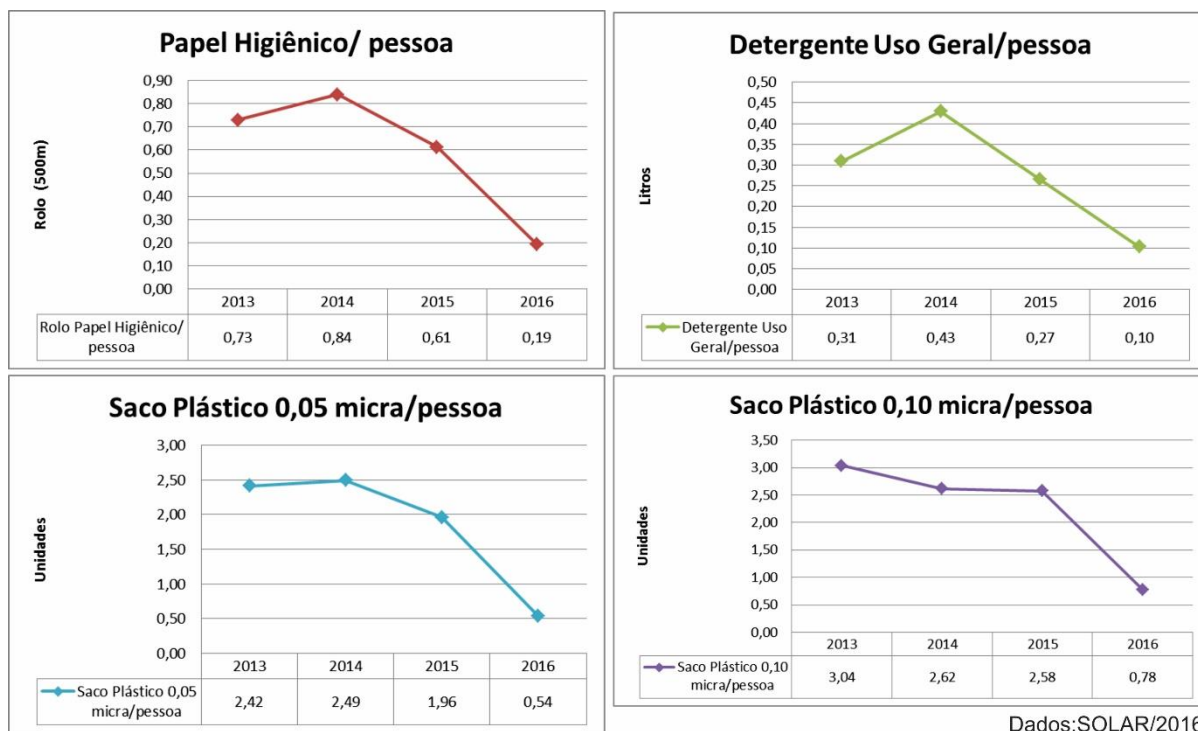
Papel Higiênico/ pessoa

Rolo (500m)

0,90
0,80
0,70
0,60
0,50
0,40
0,30
0,20
0,10
0,00

| | 2013 | 2014 | 2015 | 2016 |
|---|---|---|---|---|
| Rolo Papel Higiênico/ pessoa | 0,73 | 0,84 | 0,61 | 0,19 |

Detergente Uso Geral/pessoa

Litros

0,50
0,45
0,40
0,35
0,30
0,25
0,20
0,15
0,10
0,05
0,00

| | 2013 | 2014 | 2015 | 2016 |
|---|---|---|---|---|
| Detergente Uso Geral/pessoa | 0,31 | 0,43 | 0,27 | 0,10 |

Saco Plástico 0,05 micra/pessoa

Unidades

3,00
2,50
2,00
1,50
1,00
0,50
0,00

| | 2013 | 2014 | 2015 | 2016 |
|---|---|---|---|---|
| Saco Plástico 0,05 micra/pessoa | 2,42 | 2,49 | 1,96 | 0,54 |

Saco Plástico 0,10 micra/pessoa

Unidades

3,50
3,00
2,50
2,00
1,50
1,00
0,50
0,00

| | 2013 | 2014 | 2015 | 2016 |
|---|---|---|---|---|
| Saco Plástico 0,10 micra/pessoa | 3,04 | 2,62 | 2,58 | 0,78 |

Dados:SOLAR/2016